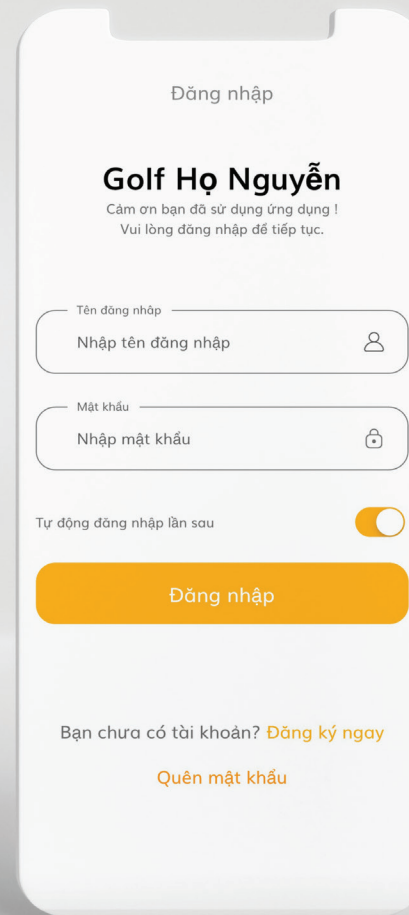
Đăng nhập

Golf Họ Nguyễn

Cám ơn bạn đã sử dụng ứng dụng !
Vui lòng đăng nhập để tiếp tục.

Tên đăng nhập
Nhập tên đăng nhập

Mật khẩu
Nhập mật khẩu

Tự động đăng nhập lần sau

Đăng nhập

Bạn chưa có tài khoản? Đăng ký ngay

Quên mật khẩu